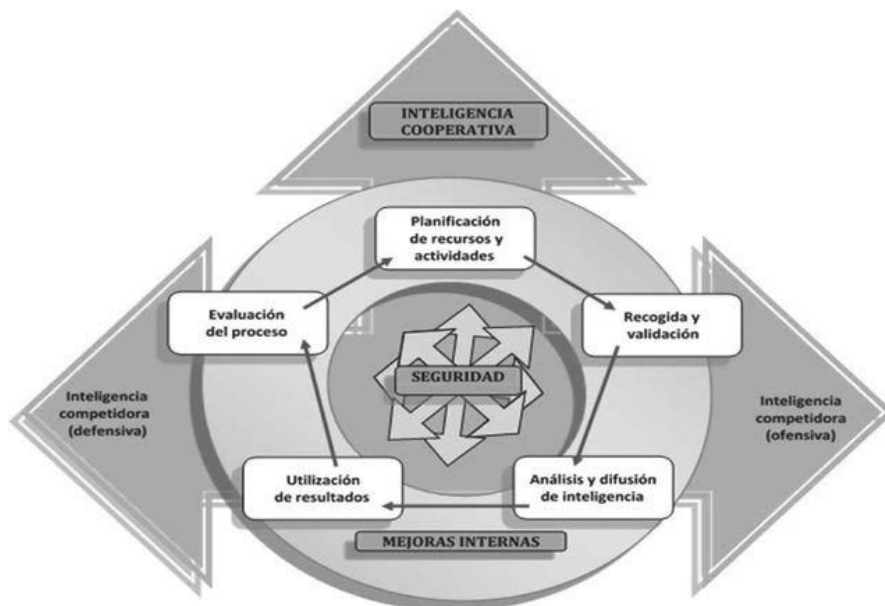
INTELIGENCIA COOPERATIVA

Planificación de recursos y actividades

Evaluación del proceso

Recogida y validación

SEGURIDAD

Inteligencia competidora (defensiva)

Inteligencia competidora (ofensiva)

Utilización de resultados

Análisis y difusión de inteligencia

MEJORAS INTERNAS